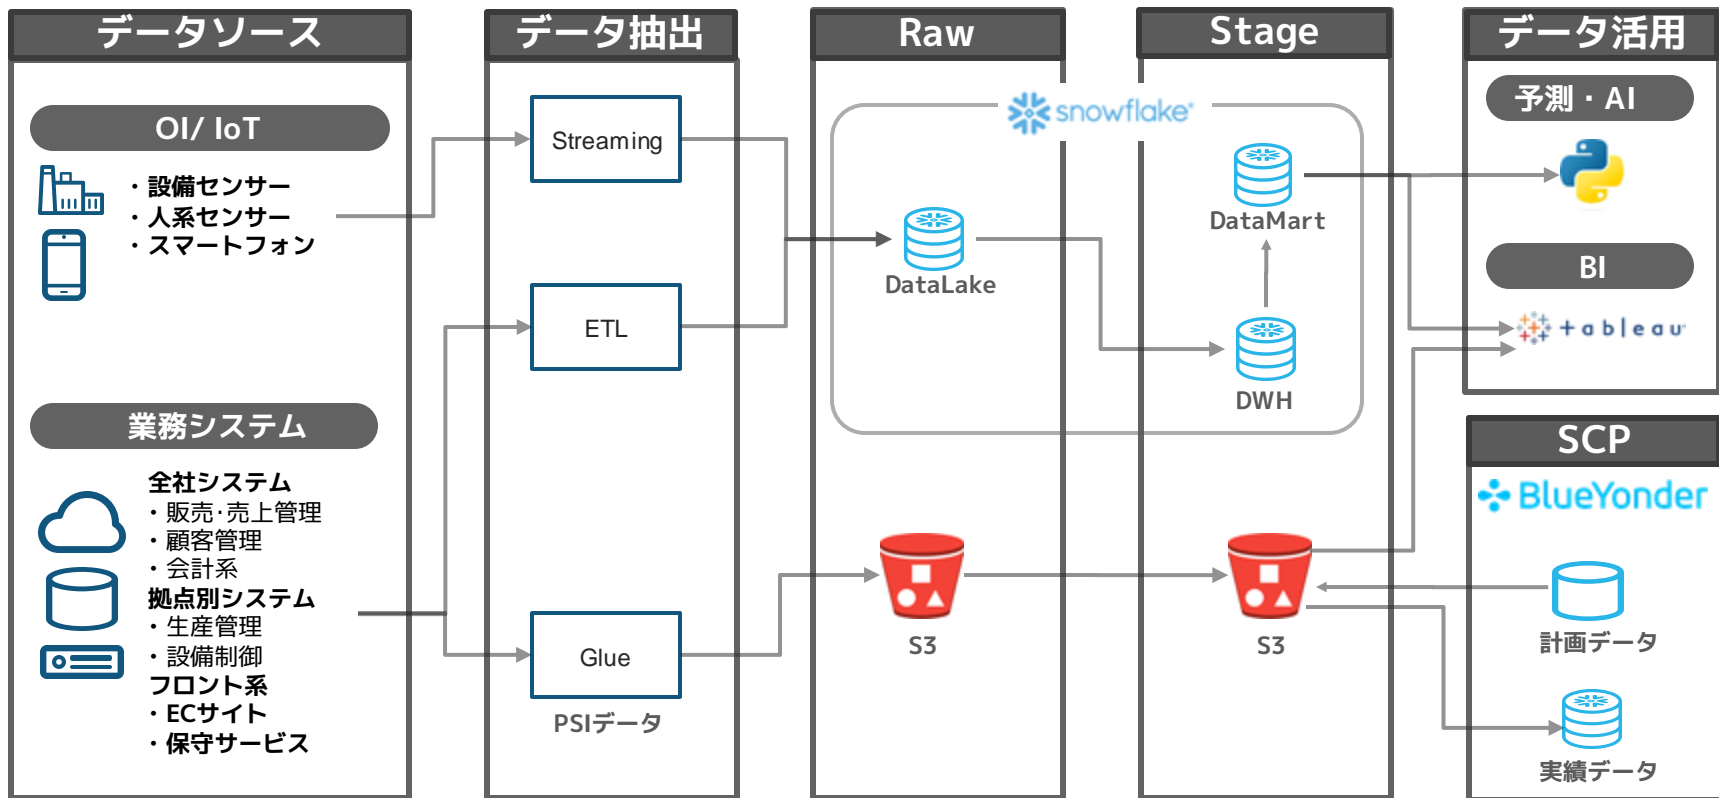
データソース

OI/ IoT

・設備センサー
・人系センサー
・スマートフォン

業務システム

全社システム
・販売·売上管理
・顧客管理
・会計系
拠点別システム
・生産管理
・設備制御
フロント系
・ECサイト
・保守サービス

データ抽出

Streaming

ETL

Glue

PSIデータ

Raw

snowflake

DataLake

S3

Stage

DataMart

DWH

S3

データ活用

予測・AI

BI

+ableau

SCP

BlueYonder

計画データ

実績データ